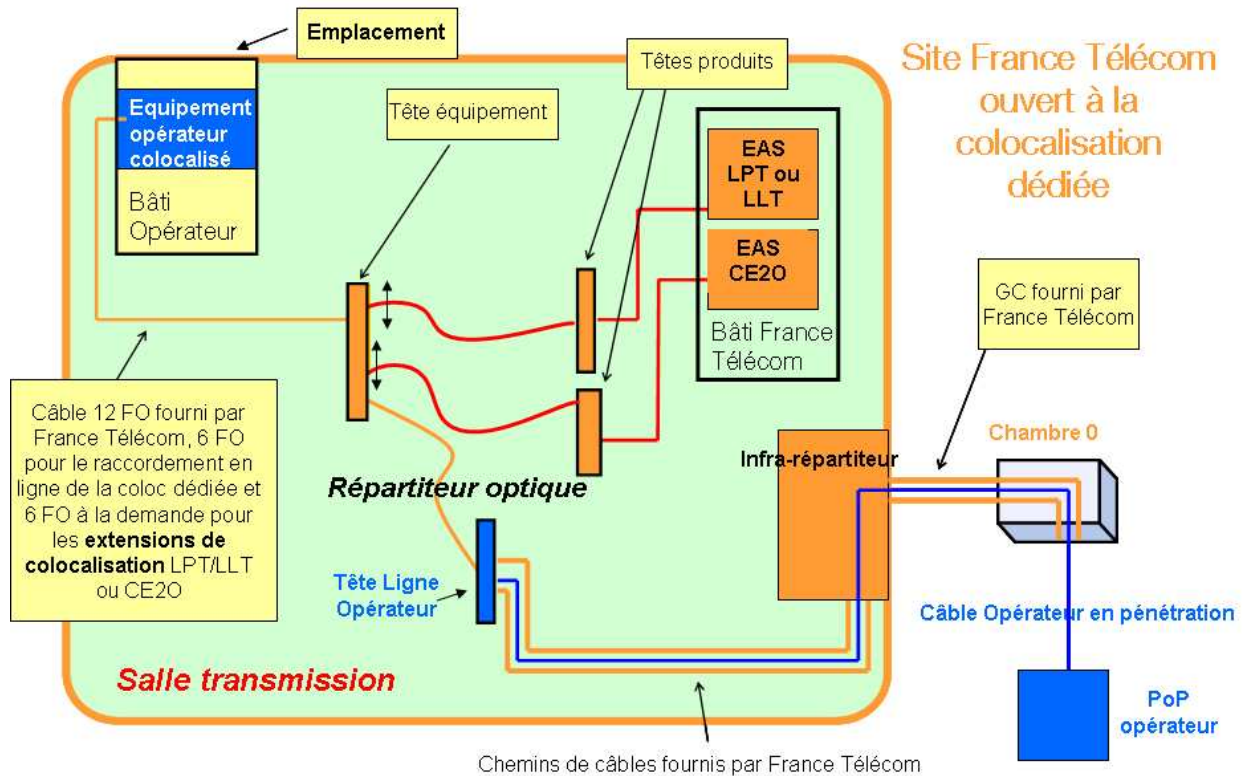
Emplacement

Têtes produits

Site France Télécom ouvert à la colocalisation dédiée

Equipement opérateur colocalisé

Bâti Opérateur

Tête équipement

EAS LPT ou LLT

EAS CE2O

Bâti France Télécom

GC fourni par France Télécom

Câble 12 FO fourni par France Télécom, 6 FO pour le raccordement en ligne de la coloc dédiée et 6 FO à la demande pour les **extensions de colocalisation** LPT/LLT ou CE2O

Chambre 0

Infra-répartiteur

Répartiteur optique

Tête Ligne Opérateur

Câble Opérateur en pénétration

Salle transmission

PoP opérateur

Chemins de câbles fournis par France Télécom